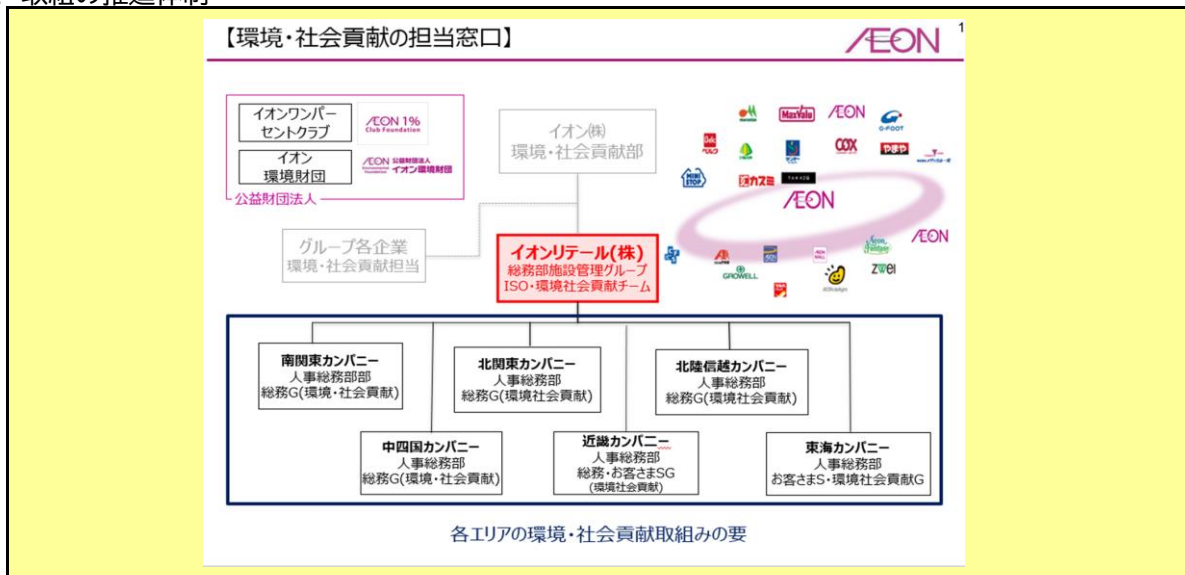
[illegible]

【環境・社会貢献の担当窓口】

AEON

1

イオンワンパーセントクラブ

AEON 1% Club Foundation

イオン環境財団

AEON 公益財団法人 イオン環境財団

公益財団法人

イオン(株) 環境・社会貢献部

MaxValu

AEON

G-FOOT

COX

やまや

MINI STOP

カスミ

AEON

AEON

GROWELL

Zwei

グループ各企業 環境・社会貢献担当

イオンリテール(株)
総務部施設管理グループ
ISO・環境社会貢献チーム

南関東カンパニー
人事総務部部
総務G(環境・社会貢献)

北関東カンパニー
人事総務部
総務G(環境社会貢献)

北陸信越カンパニー
人事総務部
総務G(環境社会貢献)

中四国カンパニー
人事総務部
総務G(環境・社会貢献)

近畿カンパニー
人事総務部
総務・お客さまSG
(環境社会貢献)

東海カンパニー
人事総務部
お客さまS・環境社会貢献G

各エリアの環境・社会貢献取組みの要